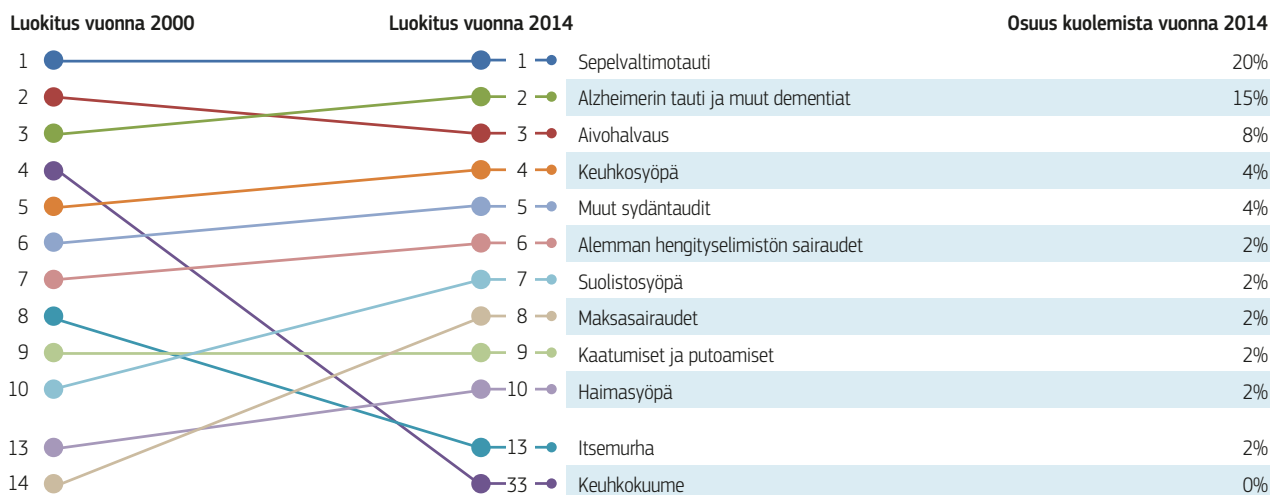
Luokitus vuonna 2000

Luokitus vuonna 2014

Osuus kuolemista vuonna 2014

| Luokitus vuonna 2000 | Luokitus vuonna 2014 | | Osuus kuolemista vuonna 2014 |
|---|---|---|---|
| 1 | 1 | Sepelvaltimotauti | 20% |
| 2 | 2 | Alzheimerin tauti ja muut dementiat | 15% |
| 3 | 3 | Aivohalvaus | 8% |
| 4 | 4 | Keuhkosyöpä | 4% |
| 5 | 5 | Muut sydäntaudit | 4% |
| 6 | 6 | Alemman hengityselimistön sairaudet | 2% |
| 7 | 7 | Suolistosyöpä | 2% |
| 8 | 8 | Maksasairaudet | 2% |
| 9 | 9 | Kaatumiset ja putoamiset | 2% |
| 10 | 10 | Haimasyöpä | 2% |
| 13 | 13 | Itsemurha | 2% |
| 14 | 33 | Keuhkokuume | 0% |